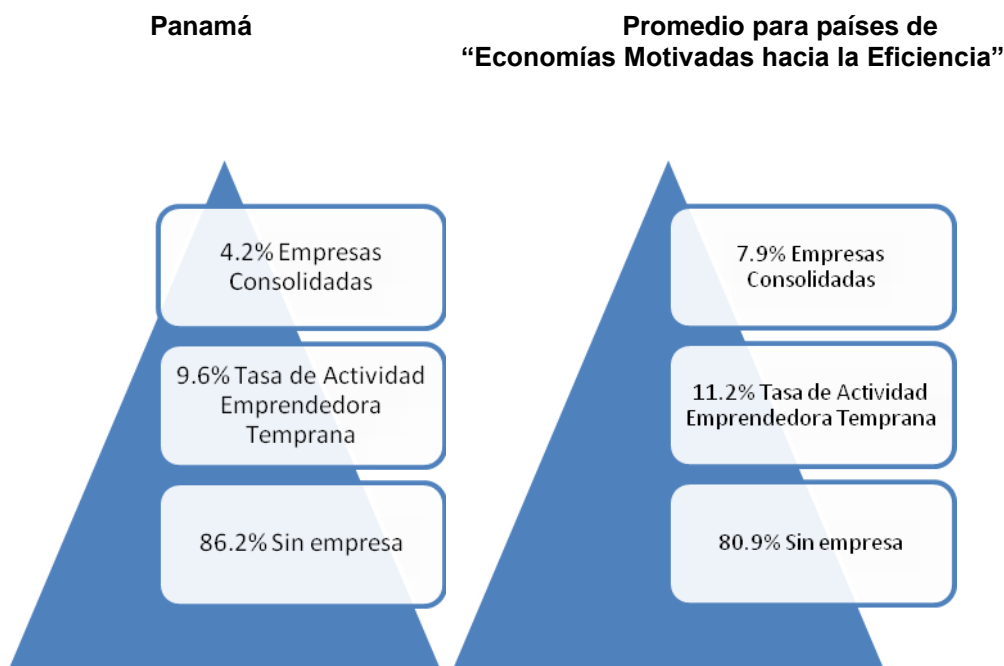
Panamá

4.2% Empresas Consolidadas

9.6% Tasa de Actividad Emprendedora Temprana

86.2% Sin empresa

Promedio para países de "Economías Motivadas hacia la Eficiencia"

7.9% Empresas Consolidadas

11.2% Tasa de Actividad Emprendedora Temprana

80.9% Sin empresa